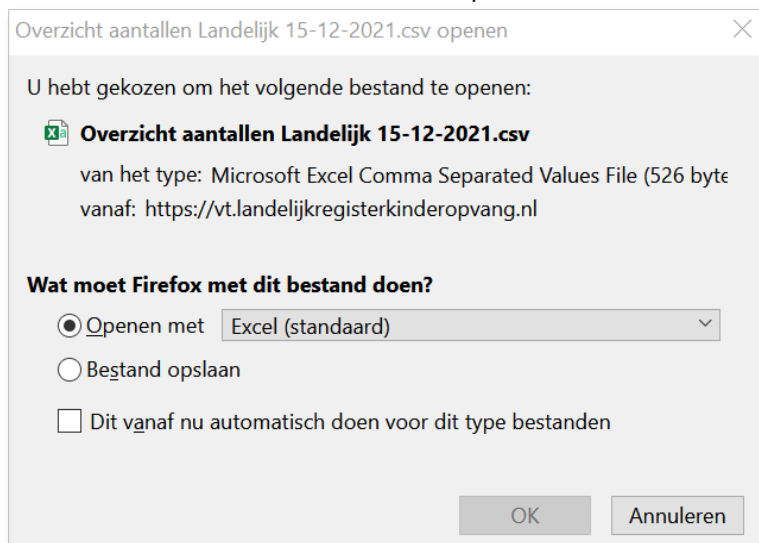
Overzicht aantallen Landelijk 15-12-2021.csv openen

U hebt gekozen om het volgende bestand te openen:

Overzicht aantallen Landelijk 15-12-2021.csv

van het type: Microsoft Excel Comma Separated Values File (526 byte

vanaf: https://vt.landelijkregisterkinderopvang.nl

Wat moet Firefox met dit bestand doen?

Openen met Excel (standaard)

Bestand opslaan

Dit vanaf nu automatisch doen voor dit type bestanden

OK Annuleren